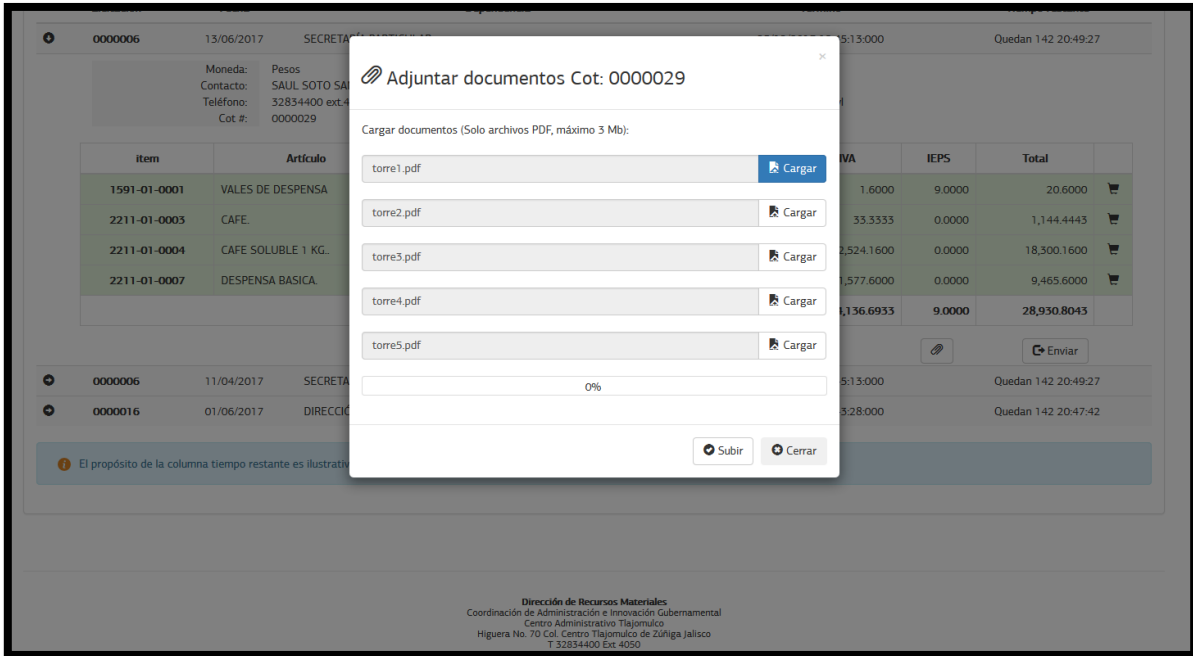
0000006 13/06/2017 SECRETA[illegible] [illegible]5:13:000 Quedan 142 20:49:27

Moneda: Pesos
Contacto: SAUL SOTO SA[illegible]
Teléfono: 32834400 ext.4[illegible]
Cot #: 0000029

| item | Artículo | IVA | IEPS | Total | |
|---|---|---|---|---|---|
| 1591-01-0001 | VALES DE DESPENSA | 1.6000 | 9.0000 | 20.6000 | |
| 2211-01-0003 | CAFE. | 33.3333 | 0.0000 | 1,144.4443 | |
| 2211-01-0004 | CAFE SOLUBLE 1 KG.. | 2,524.1600 | 0.0000 | 18,300.1600 | |
| 2211-01-0007 | DESPENSA BASICA. | 1,577.6000 | 0.0000 | 9,465.6000 | |
| | | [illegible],136.6933 | 9.0000 | 28,930.8043 | |

Enviar

0000006 11/04/2017 SECRETA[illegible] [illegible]5:13:000 Quedan 142 20:49:27
0000016 01/06/2017 DIRECCIÓ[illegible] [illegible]3:28:000 Quedan 142 20:47:42

El propósito de la columna tiempo restante es ilustrativ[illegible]

Adjuntar documentos Cot: 0000029
×
Cargar documentos (Solo archivos PDF, máximo 3 Mb):
torre1.pdf Cargar
torre2.pdf Cargar
torre3.pdf Cargar
torre4.pdf Cargar
torre5.pdf Cargar
0%
Subir Cerrar

Dirección de Recursos Materiales
Coordinación de Administración e Innovación Gubernamental
Centro Administrativo Tlajomulco
Higuera No. 70 Col. Centro Tlajomulco de Zúñiga Jalisco
T 32834400 Ext 4050